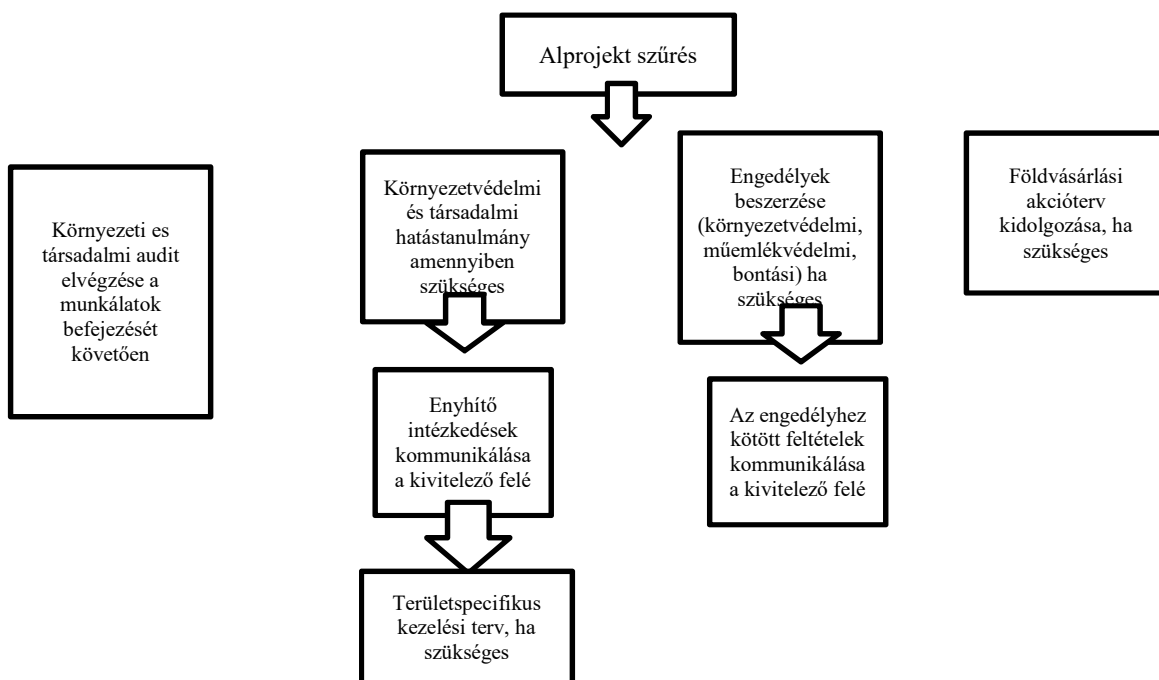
Alprojekt szűrés

Környezeti es társadalmi audit elvégzése a munkálatok befejezését követően

Környezetvédelmi és társadalmi hatástanulmány amennyiben szükséges

Enyhítő intézkedések kommunikálása a kivitelező felé

Területspecifikus kezelési terv, ha szükséges

Engedélyek beszerzése (környezetvédelmi, műemlékvédelmi, bontási) ha szükséges

Az engedélyhez kötött feltételek kommunikálása a kivitelező felé

Földvásárlási akcióterv kidolgozása, ha szükséges